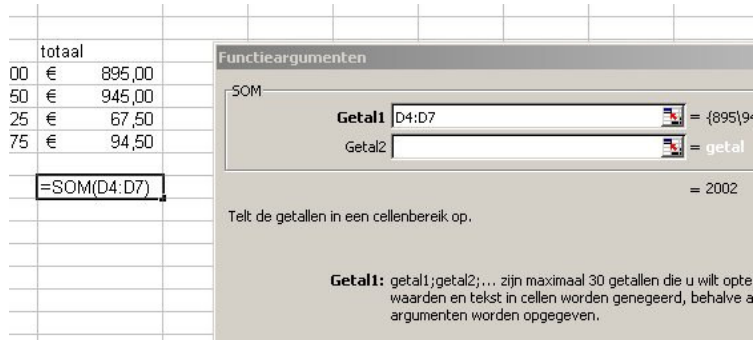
| | totaal | |
|---|---|---|
| 00 | € | 895,00 |
| 50 | € | 945,00 |
| 25 | € | 67,50 |
| 75 | € | 94,50 |

=SOM(D4:D7)

Functieargumenten

SOM

Getal1 D4:D7 = {895\94

Getal2 = getal

= 2002

Telt de getallen in een cellenbereik op.

Getal1: getal1;getal2;... zijn maximaal 30 getallen die u wilt opte waarden en tekst in cellen worden genegeerd, behalve a argumenten worden opgegeven.